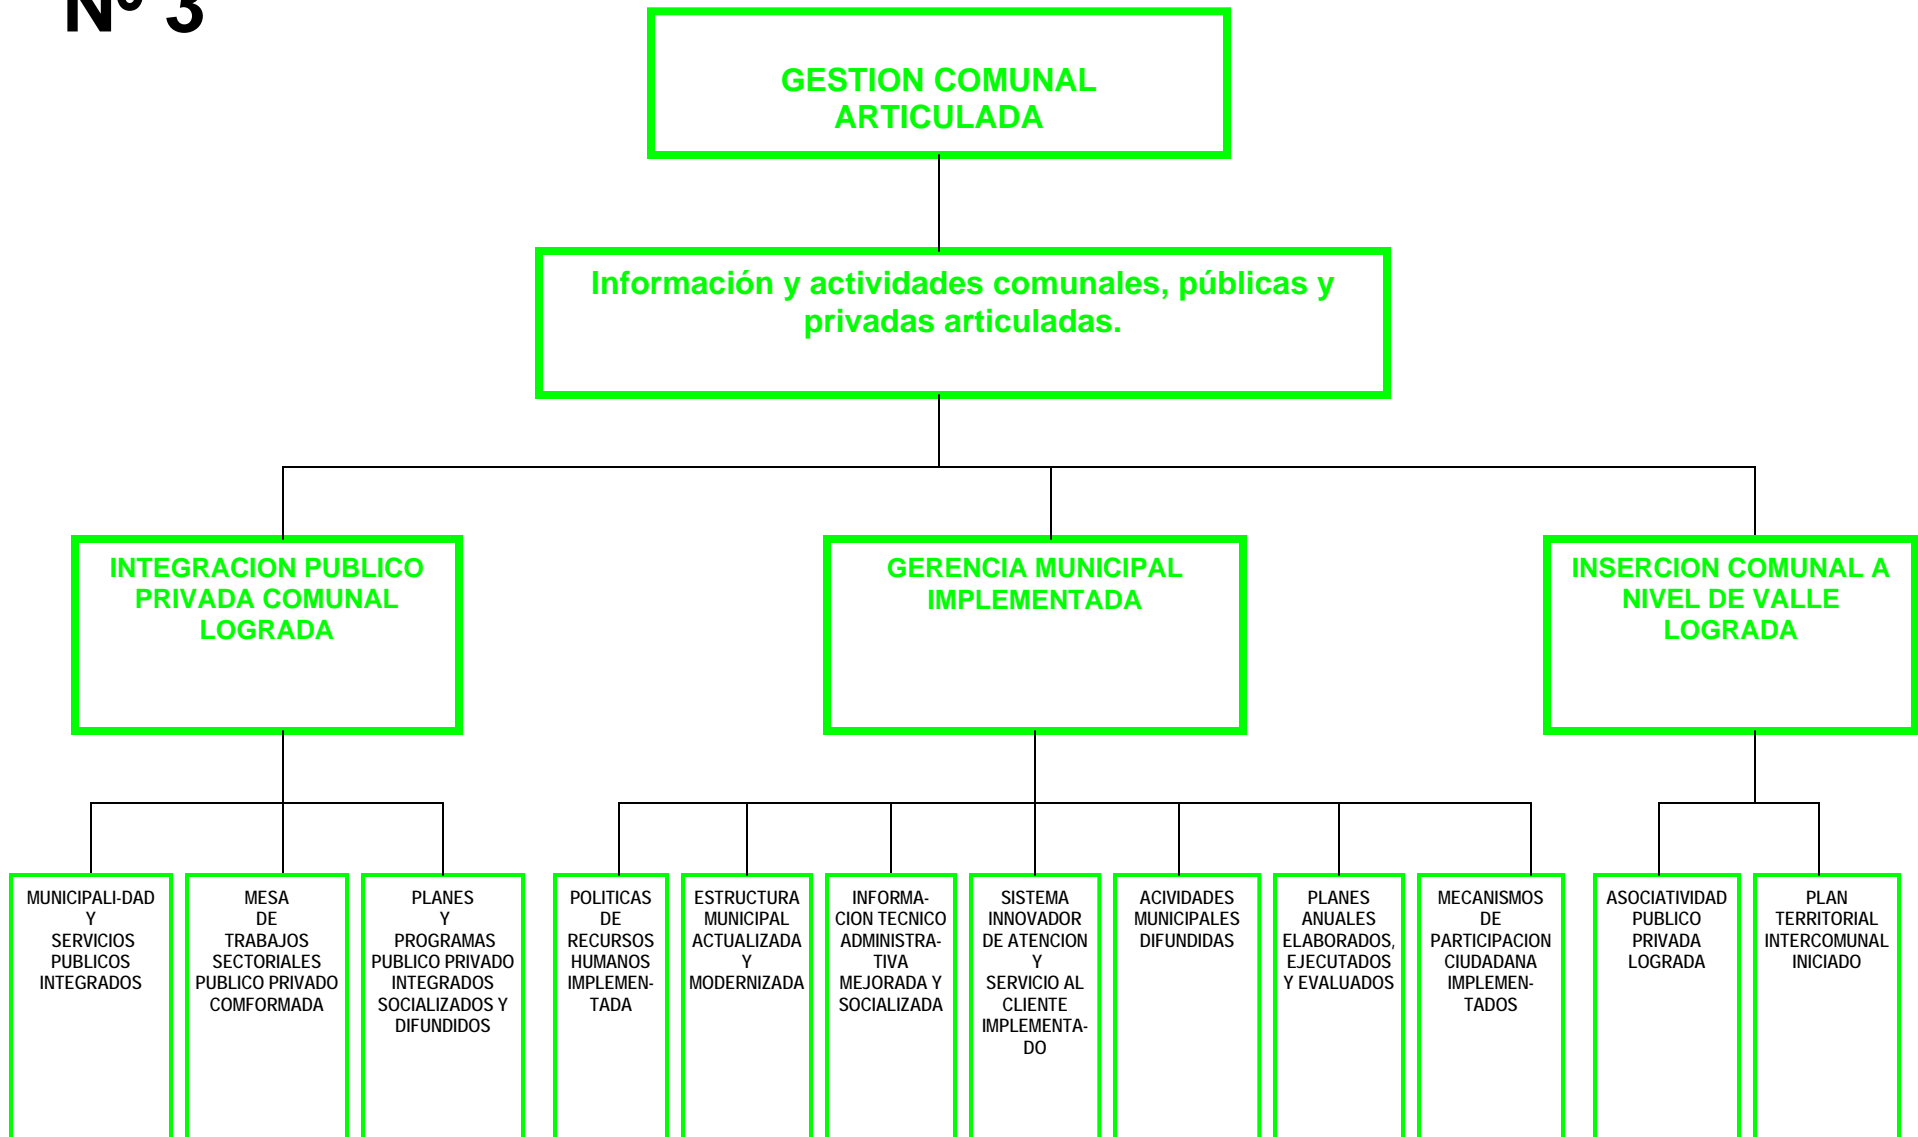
Nº 3

GESTION COMUNAL ARTICULADA

Información y actividades comunales, públicas y privadas articuladas.

INTEGRACION PUBLICO PRIVADA COMUNAL LOGRADA

GERENCIA MUNICIPAL IMPLEMENTADA

INSERCION COMUNAL A NIVEL DE VALLE LOGRADA

MUNICIPALI-DAD Y SERVICIOS PUBLICOS INTEGRADOS

MESA DE TRABAJOS SECTORIALES PUBLICO PRIVADO COMFORMADA

PLANES Y PROGRAMAS PUBLICO PRIVADO INTEGRADOS SOCIALIZADOS Y DIFUNDIDOS

POLITICAS DE RECURSOS HUMANOS IMPLEMENTADA

ESTRUCTURA MUNICIPAL ACTUALIZADA Y MODERNIZADA

INFORMACION TECNICO ADMINISTRATIVA MEJORADA Y SOCIALIZADA

SISTEMA INNOVADOR DE ATENCION Y SERVICIO AL CLIENTE IMPLEMENTADO

ACIVIDADES MUNICIPALES DIFUNDIDAS

PLANES ANUALES ELABORADOS, EJECUTADOS Y EVALUADOS

MECANISMOS DE PARTICIPACION CIUDADANA IMPLEMENTADOS

ASOCIATIVIDAD PUBLICO PRIVADA LOGRADA

PLAN TERRITORIAL INTERCOMUNAL INICIADO